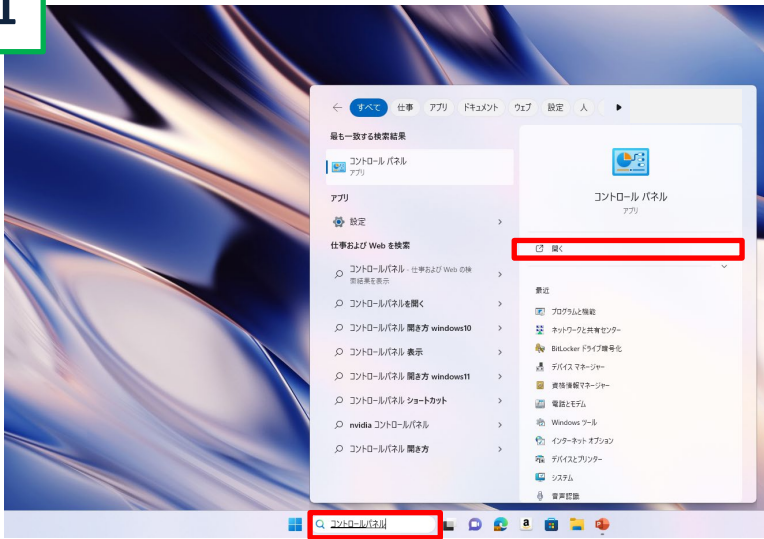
1

← すべて 仕事 アプリ ドキュメント ウェブ 設定 人 ▶

最も一致する検索結果

コントロール パネル
アプリ

アプリ

設定 >

仕事および Web を検索

コントロールパネル - 仕事および Web の検索結果を表示 >

コントロールパネルを開く >

コントロールパネル 開き方 windows10 >

コントロールパネル 表示 >

コントロールパネル 開き方 windows11 >

コントロールパネル ショートカット >

nvidia コントロールパネル >

コントロールパネル 開き方 >

コントロール パネル
アプリ

開く

最近

プログラムと機能

ネットワークと共有センター

BitLocker ドライブ暗号化

デバイス マネージャー

資格情報マネージャー

電話とモデム

Windows ツール

インターネット オプション

デバイスとプリンター

システム

音声認識

コントロールパネル